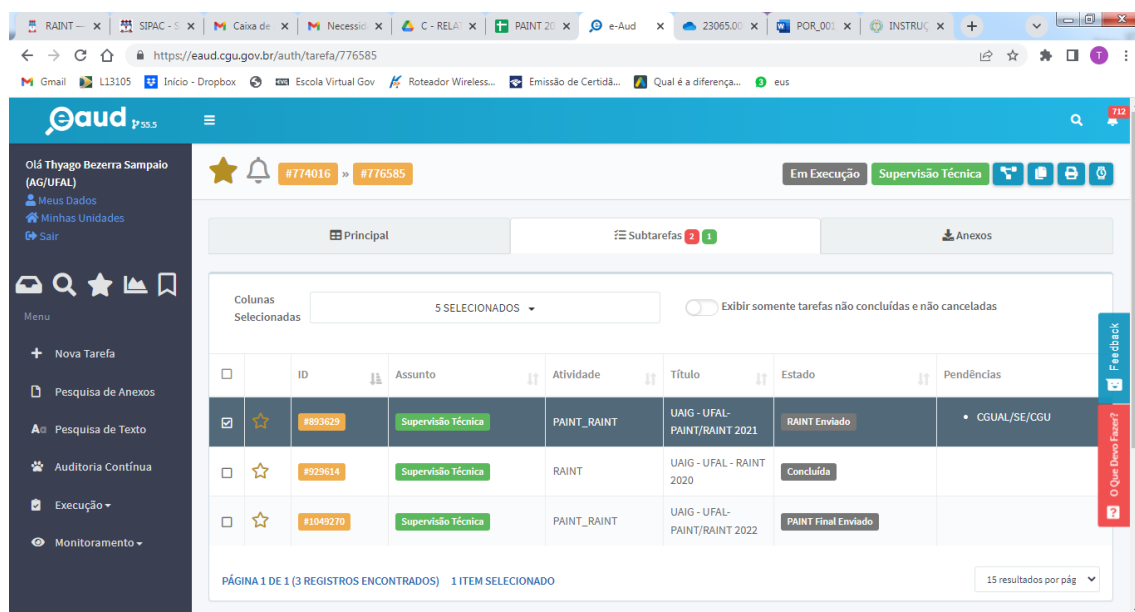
RAINT — | SIPAC - S | Caixa de | Necessid | C - RELAT | PAINT 20 | e-Aud | 23065.00 | POR_001 | INSTRUÇ

https://eaud.cgu.gov.br/auth/tarefa/776585

Gmail | L13105 | Início - Dropbox | Escola Virtual Gov | Roteador Wireless... | Emissão de Certidã... | Qual é a diferença... | eus

eaud 55.5

712

Olá Thyago Bezerra Sampaio (AG/UFAL)
Meus Dados
Minhas Unidades
Sair

Menu

Nova Tarefa
Pesquisa de Anexos
Pesquisa de Texto
Auditoria Contínua
Execução
Monitoramento

#774016 » #776585

Em Execução | Supervisão Técnica

Principal | Subtarefas 2 1 | Anexos

Colunas Selecionadas | 5 SELECIONADOS | Exibir somente tarefas não concluídas e não canceladas

| | | ID | Assunto | Atividade | Título | Estado | Pendências |
|---|---|---|---|---|---|---|---|
| ☑ | ☆ | #893629 | Supervisão Técnica | PAINT_RAINT | UAIG - UFAL-PAINT/RAINT 2021 | RAINT Enviado | • CGUAL/SE/CGU |
| ☐ | ☆ | #929614 | Supervisão Técnica | RAINT | UAIG - UFAL - RAINT 2020 | Concluída | |
| ☐ | ☆ | #1049270 | Supervisão Técnica | PAINT_RAINT | UAIG - UFAL-PAINT/RAINT 2022 | PAINT Final Enviado | |

PÁGINA 1 DE 1 (3 REGISTROS ENCONTRADOS) 1 ITEM SELECIONADO

15 resultados por pág

Feedback

O Que Devo Fazer?